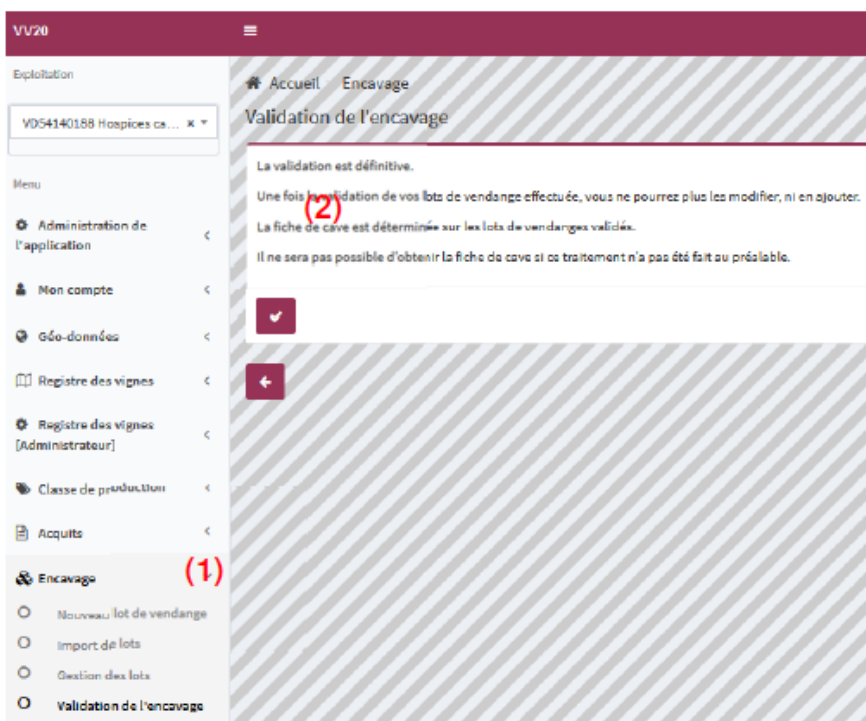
VV20

Exploitation

VD54140188 Hospices ca... ×

Menu

Administration de l'application

Mon compte

Géo-données

Registre des vignes

Registre des vignes [Administrateur]

Classe de production

Acquits

Encavage

(1)

Nouveau lot de vendange

Import de lots

Gestion des lots

Validation de l'encavage

Accueil Encavage

Validation de l'encavage

La validation est définitive.

Une fois la validation de vos lots de vendange effectuée, vous ne pourrez plus les modifier, ni en ajouter.

(2)

La fiche de cave est déterminée sur les lots de vendanges validés.

Il ne sera pas possible d'obtenir la fiche de cave si ce traitement n'a pas été fait au préalable.